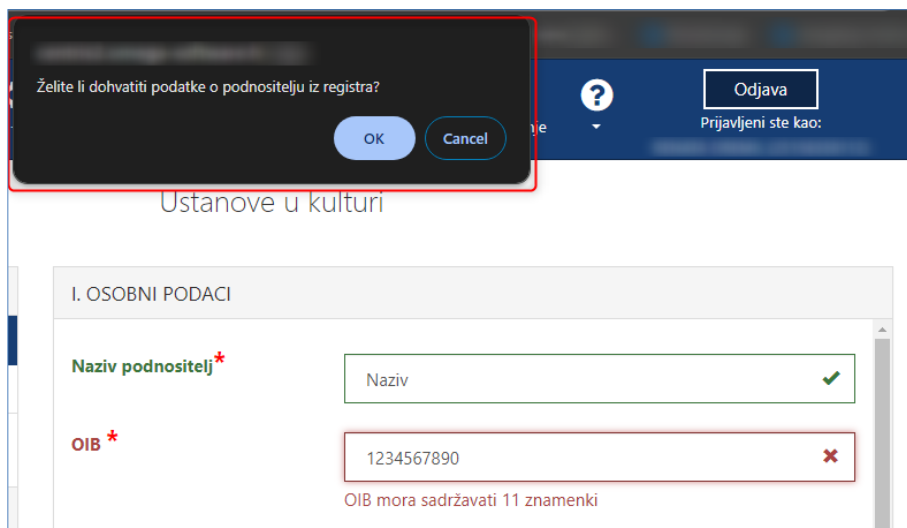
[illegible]

Želite li dohvatiti podatke o podnositelju iz registra?

OK Cancel

nje

Odjava

Prijavljeni ste kao:

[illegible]

Ustanove u kulturi

I. OSOBNI PODACI

Naziv podnositelj*

Naziv

OIB *

1234567890

OIB mora sadržavati 11 znamenki